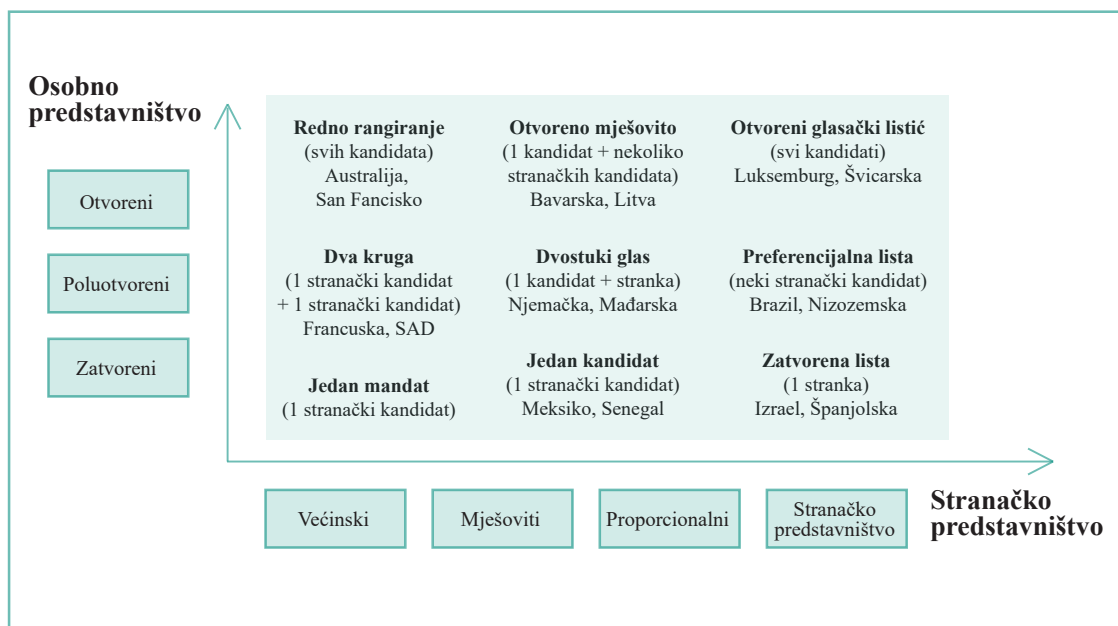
Osobno predstavništvo

Otvoreni

Poluotvoreni

Zatvoreni

**Redno rangiranje**
(svih kandidata)
Australija,
San Fancisko

**Otvoreno mješovito**
(1 kandidat + nekoliko stranačkih kandidata)
Bavarska, Litva

**Otvoreni glasački listić**
(svi kandidati)
Luksemburg, Švicarska

**Dva kruga**
(1 stranački kandidat + 1 stranački kandidat)
Francuska, SAD

**Dvostuki glas**
(1 kandidat + stranka)
Njemačka, Mađarska

**Preferencijalna lista**
(neki stranački kandidat)
Brazil, Nizozemska

**Jedan kandidat**
(1 stranački kandidat)
Meksiko, Senegal

**Zatvorena lista**
(1 stranka)
Izrael, Španjolska

**Jedan mandat**
(1 stranački kandidat)

Većinski

Mješoviti

Proporcionalni

Stranačko predstavništvo

Stranačko predstavništvo